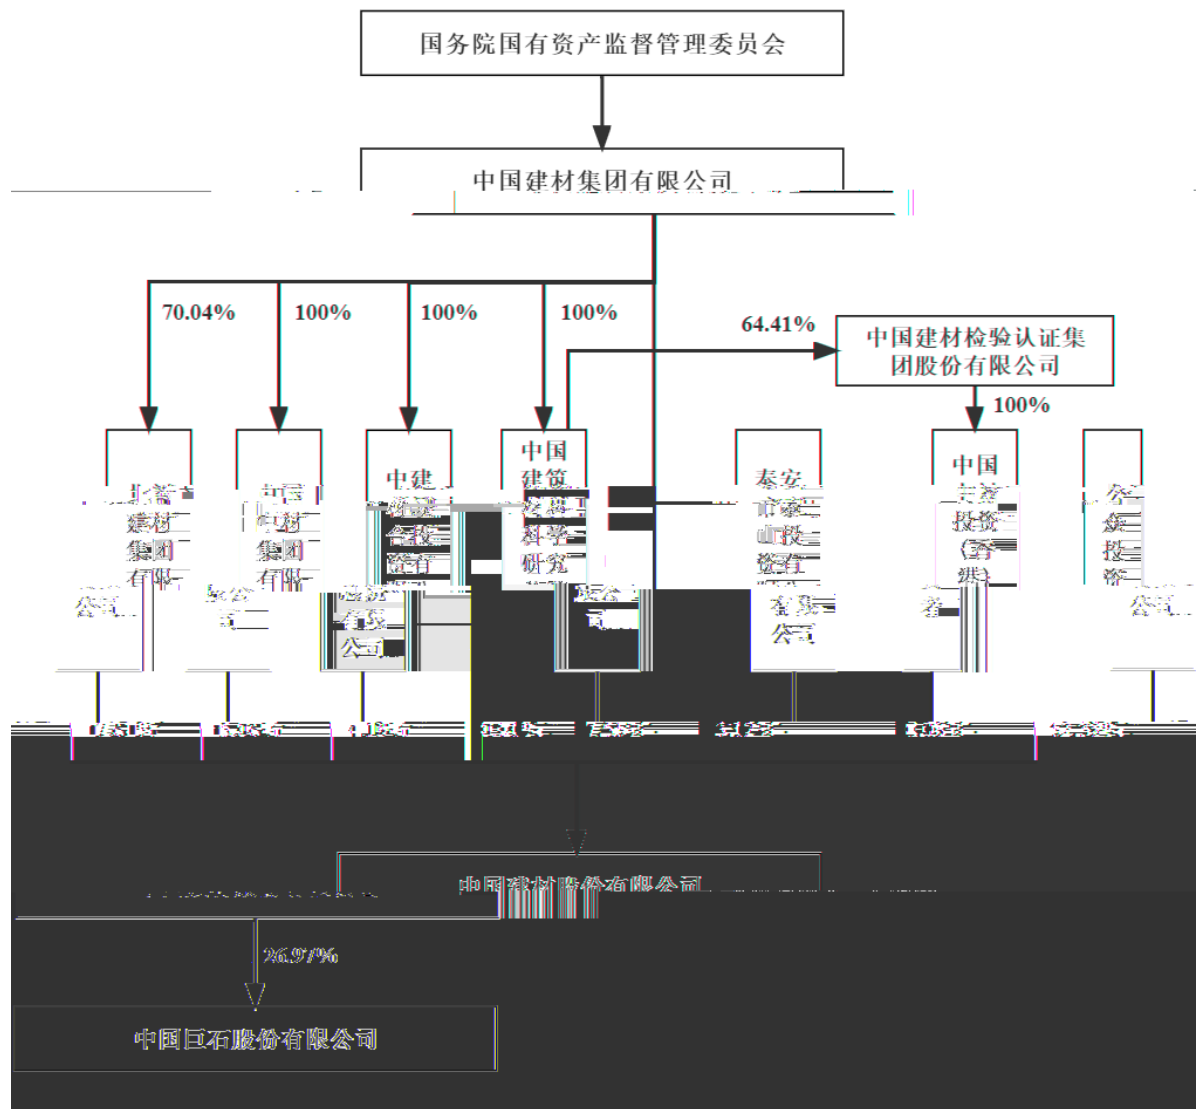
国务院国有资产监督管理委员会

中国建材集团有限公司

70.04%

100%

100%

100%

64.41%

中国建材检验认证集团股份有限公司

100%

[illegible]建材集团有限公司

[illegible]集团有限公司

中建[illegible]投资有限公司

中国建筑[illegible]科学研究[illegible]

泰安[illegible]投资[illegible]公司

中国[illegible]投资(香港)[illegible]

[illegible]投资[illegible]公司

中国建材股份有限公司

26.97%

中国巨石股份有限公司